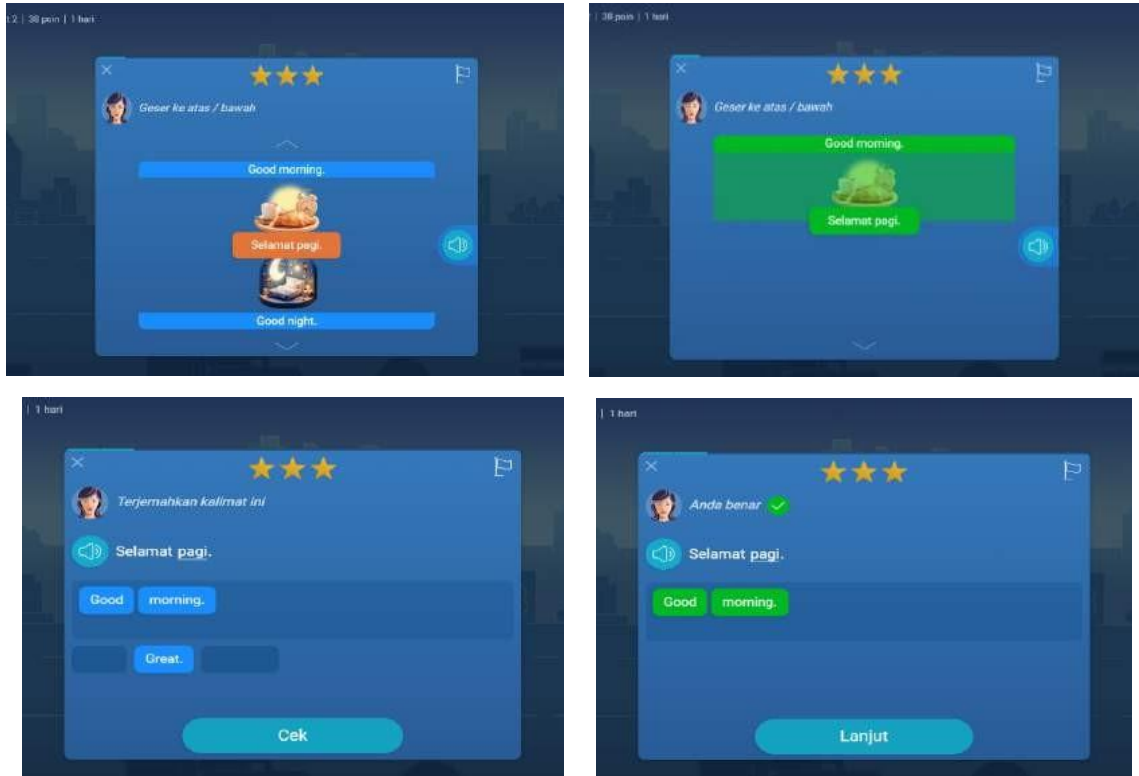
t 2 | 38 poin | 1 hari

Geser ke atas / bawah

Good morning.

Selamat pagi.

Good night.

| 38 poin | 1 hari

Geser ke atas / bawah

Good morning.

Selamat pagi.

| 1 hari

Terjemahkan kalimat ini

Selamat pagi.

Good morning.

Great.

Cek

| 1 hari

Anda benar

Selamat pagi.

Good morning.

Lanjut